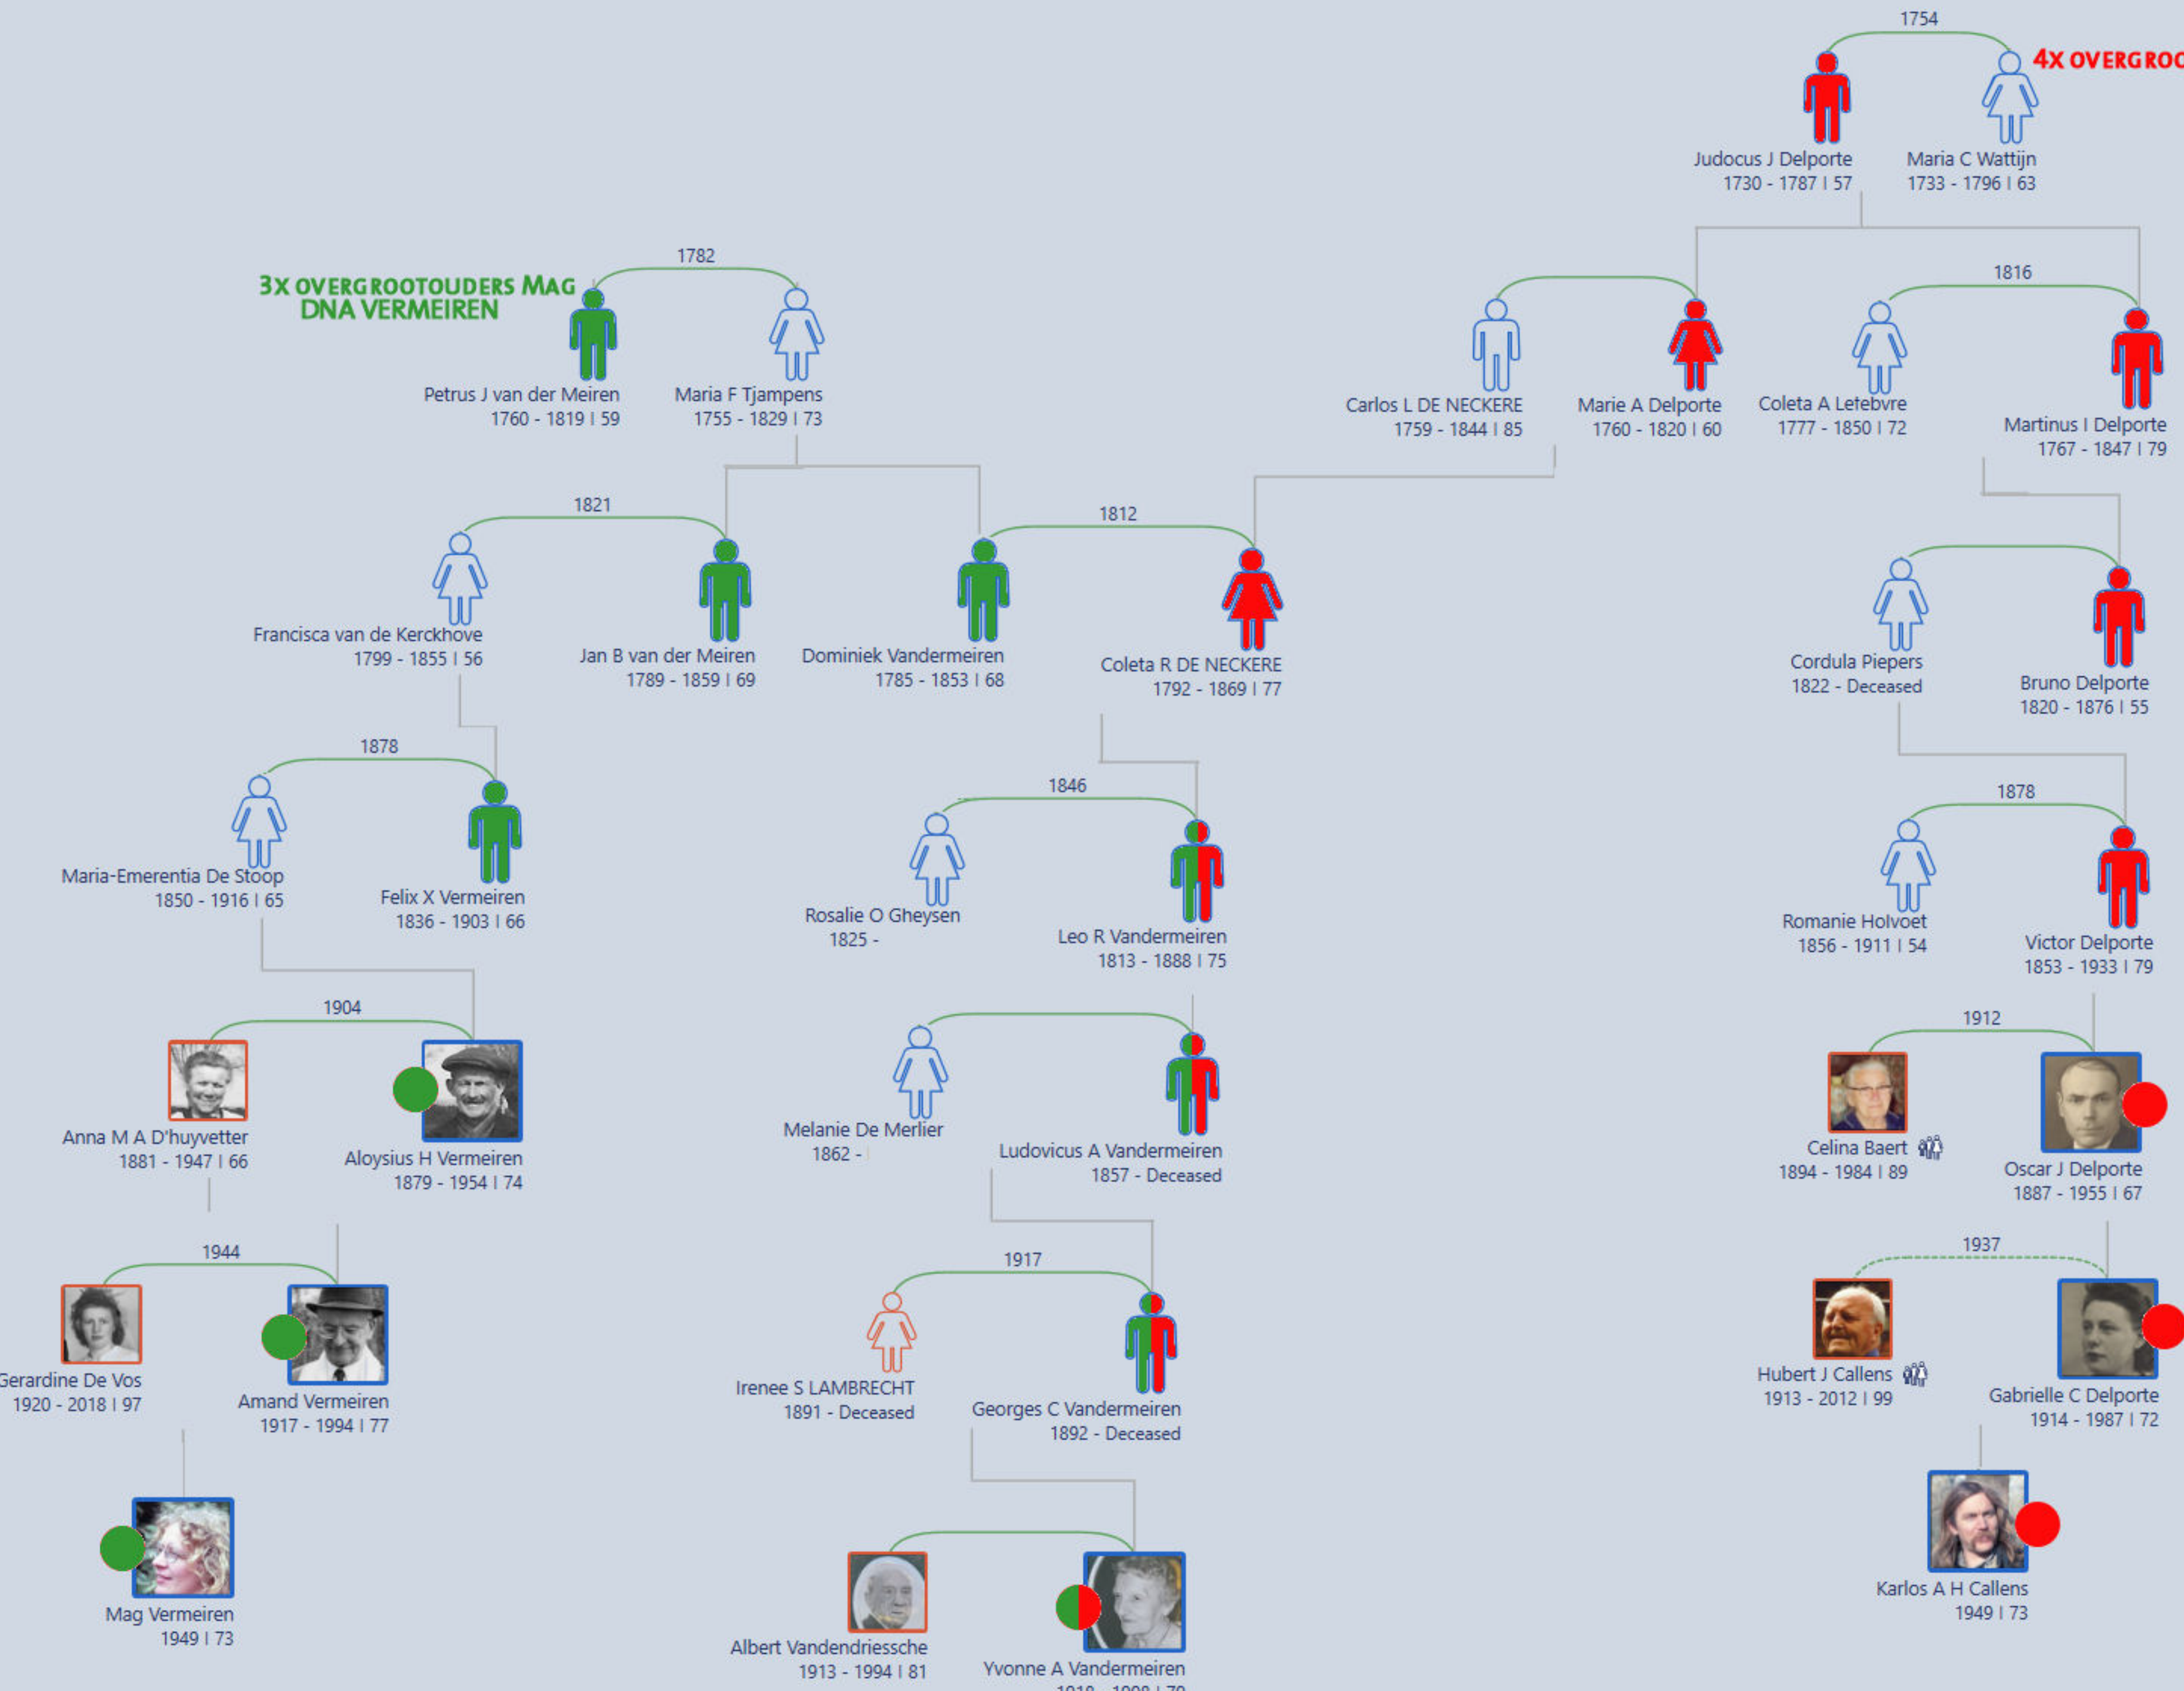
1754

4X OVERGROO

Judocus J Delporte
1730 - 1787 | 57

Maria C Wattijn
1733 - 1796 | 63

1782

3X OVERGROOTOUDERS MAG DNA VERMEIREN

Petrus J van der Meiren
1760 - 1819 | 59

Maria F Tjampens
1755 - 1829 | 73

Carlos L DE NECKERE
1759 - 1844 | 85

Marie A Delporte
1760 - 1820 | 60

1816

Coleta A Letebvre
1777 - 1850 | 72

Martinus I Delporte
1767 - 1847 | 79

1821

Francisca van de Kerckhove
1799 - 1855 | 56

Jan B van der Meiren
1789 - 1859 | 69

1812

Dominiek Vandermeiren
1785 - 1853 | 68

Coleta R DE NECKERE
1792 - 1869 | 77

Cordula Piepers
1822 - Deceased

Bruno Delporte
1820 - 1876 | 55

1878

Maria-Emerentia De Stoop
1850 - 1916 | 65

Felix X Vermeiren
1836 - 1903 | 66

1846

Rosalie O Gheysen
1825 -

Leo R Vandermeiren
1813 - 1888 | 75

1878

Romanie Holvoet
1856 - 1911 | 54

Victor Delporte
1853 - 1933 | 79

1904

Anna M A D'huyvetter
1881 - 1947 | 66

Aloysius H Vermeiren
1879 - 1954 | 74

Melanie De Merlier
1862 -

Ludovicus A Vandermeiren
1857 - Deceased

1912

Celina Baert
1894 - 1984 | 89

Oscar J Delporte
1887 - 1955 | 67

1944

Gerardine De Vos
1920 - 2018 | 97

Amand Vermeiren
1917 - 1994 | 77

1917

Irenee S LAMBRECHT
1891 - Deceased

Georges C Vandermeiren
1892 - Deceased

1937

Hubert J Callens
1913 - 2012 | 99

Gabrielle C Delporte
1914 - 1987 | 72

Mag Vermeiren
1949 | 73

Albert Vandendriessche
1913 - 1994 | 81

Yvonne A Vandermeiren
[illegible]

Karlos A H Callens
1949 | 73